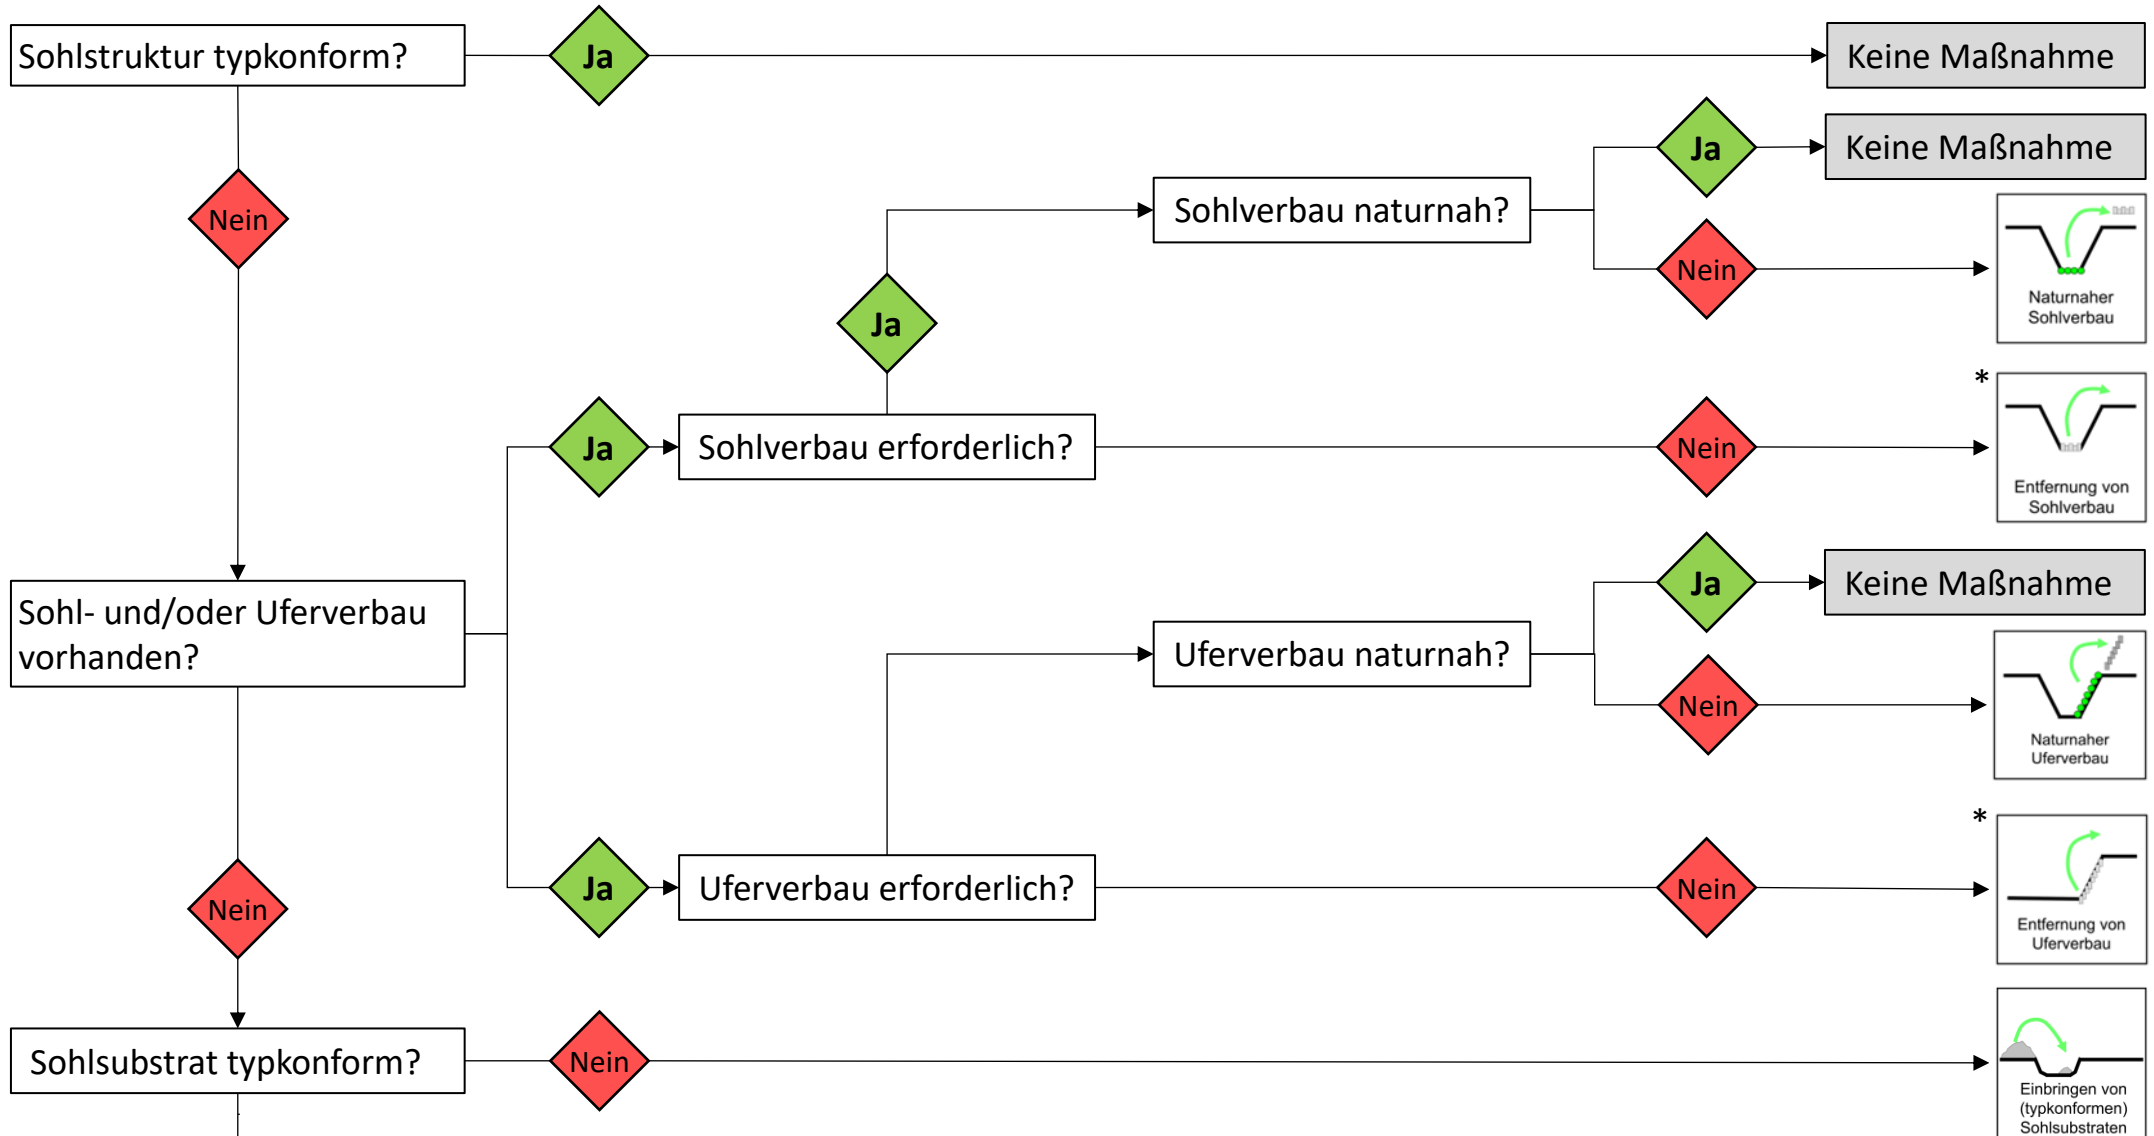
Sohlstruktur typkonform?

Ja

Keine Maßnahme

Nein

Ja

Keine Maßnahme

Sohlverbau naturnah?

Nein

Naturnaher Sohlverbau

Ja

*

Ja

Sohlverbau erforderlich?

Nein

Entfernung von Sohlverbau

Ja

Keine Maßnahme

Sohl- und/oder Uferverbau vorhanden?

Uferverbau naturnah?

Nein

Naturnaher Uferverbau

*

Nein

Ja

Uferverbau erforderlich?

Nein

Entfernung von Uferverbau

Sohlsubstrat typkonform?

Nein

Einbringen von (typkonformen) Sohlsubstraten